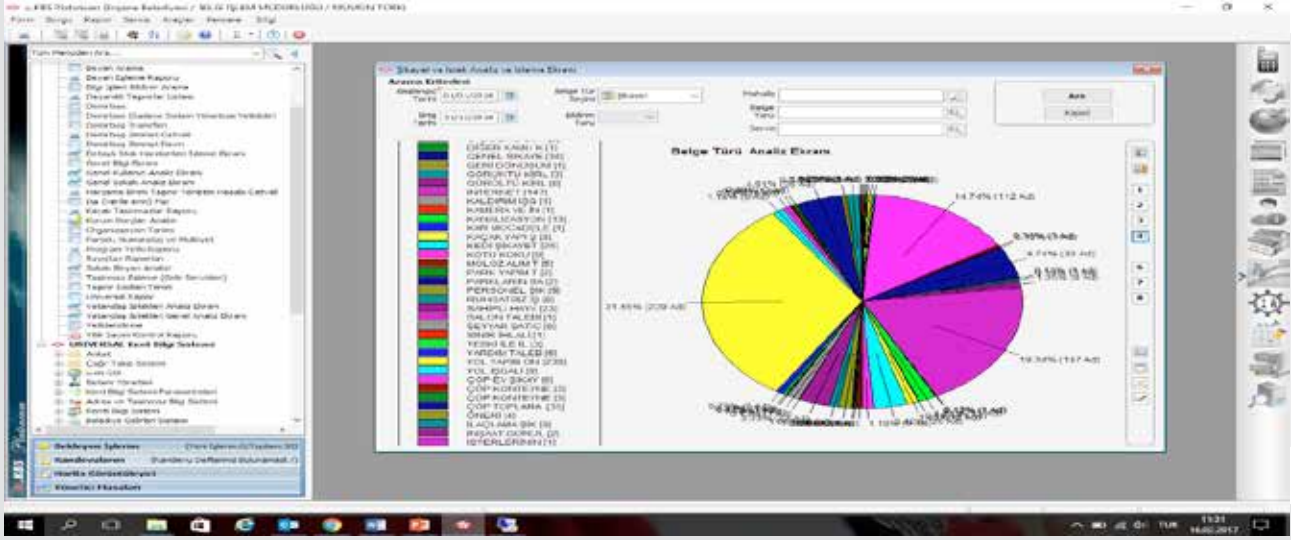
e-KBS Pratoksan Belediyesi / BİLGİ İŞLEM MÜDÜRLÜĞÜ / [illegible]

Form Sorgu Rapor Servis Araçlar Pencere Bilgi

Tüm Menülerde Ara...

Şikayet ve İstek Analiz ve İzleme Ekranı

Arama Kriterleri

Başlangıç Tarihi

Bitiş Tarihi

Belge Tür Seçimi

Şikayet

Bildirim Türü

Mahalle

Belge Türü

Servis

Ara

Kapat

Belge Türü Analiz Ekranı

DİĞER KABİ K [1]
GENEL ŞİKAYE [30]
GERİ DÖNÜŞÜM [1]
GÖRÜNTÜ KİRL [3]
GÜRÜLTÜ KİRL [6]
İNTERNET [14]
KALDIRIM İŞG [1]
KAMERA VE İN [1]
KANALİZASYON [13]
KIRI MÜCADELE [1]
KAÇAK YAPI [3]
KEDİ ŞİKAYET [20]
KÖTÜ KOKU [9]
MOLOZ ALIM T [8]
PARK YAPIM T [2]
PARKLARIN BA [2]
PERSONEL ŞİK [8]
RUHSATSIZ İŞ [6]
SAHİPLİ HAYV [23]
SALON TALEBİ [1]
SEYYAR SATIC [6]
SİNEK İLAÇL [1]
TESKİ İLE İL [3]
YARDIM TALEB [6]
YOL YAPIM ON [239]
YOL İŞGALİ [8]
ÇÖP EV ŞİKAY [6]
ÇÖP KONTEYNE [3]
ÇÖP KONTEYNE [3]
ÇÖP TOPLAMA [35]
ÖNERİ [4]
İLAÇLAMA ŞİK [9]
İNŞAAT DENETL [2]
İSTEKLERİNİN [1]

14.74% (112 Ad)
0.39% (3 Ad)
4.74% (36 Ad)
0.53% (4 Ad)
31.45% (239 Ad)
15.39% (117 Ad)
1.10% (8 Ad)
0.13% (1 Ad)

UNIVERSAL Kent Bilgi Sistemi

Sekreter İşlemleri

Randevularım

Harita Görüntüleyici

Hesap Makinesi

TUR
16.02.2017